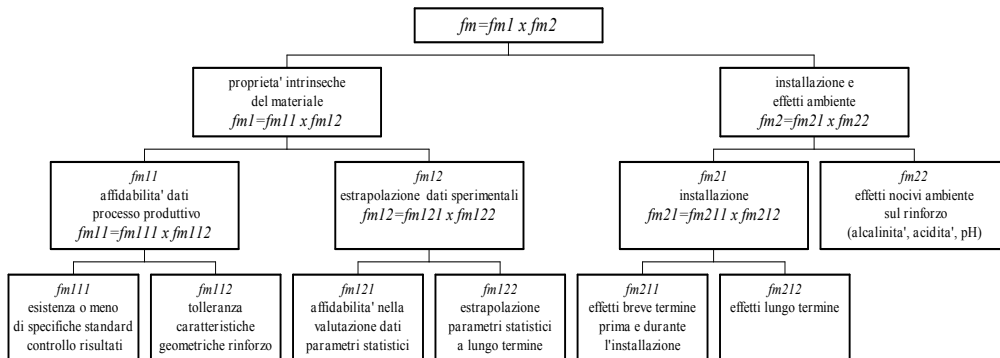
fm=fm1 x fm2

proprieta' intrinseche del materiale
fm1=fm11 x fm12

installazione e effetti ambiente
fm2=fm21 x fm22

fm11
affidabilita' dati processo produttivo
fm11=fm111 x fm112

fm12
estrapolazione dati sperimentali
fm12=fm121 x fm122

fm21
installazione
fm21=fm211 x fm212

fm22
effetti nocivi ambiente sul rinforzo (alcalinita', acidita', pH)

fm111
esistenza o meno di specifiche standard controllo risultati

fm112
tolleranza caratteristiche geometriche rinforzo

fm121
affidabilita' nella valutazione dati parametri statistici

fm122
estrapolazione parametri statistici a lungo termine

fm211
effetti breve termine prima e durante l'installazione

fm212
effetti lungo termine